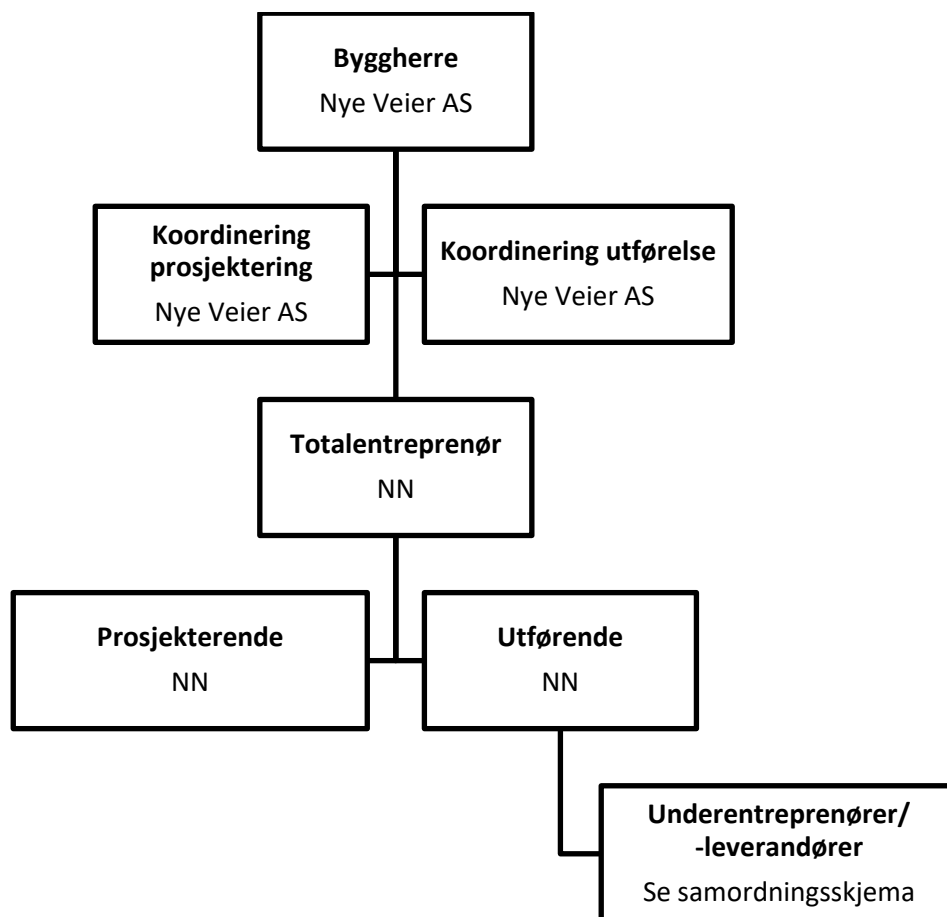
**Byggherre**
Nye Veier AS

**Koordinering prosjektering**
Nye Veier AS

**Koordinering utførelse**
Nye Veier AS

**Totalentreprenør**
NN

**Prosjekterende**
NN

**Utførende**
NN

**Underentreprenører/ -leverandører**
Se samordningsskjema